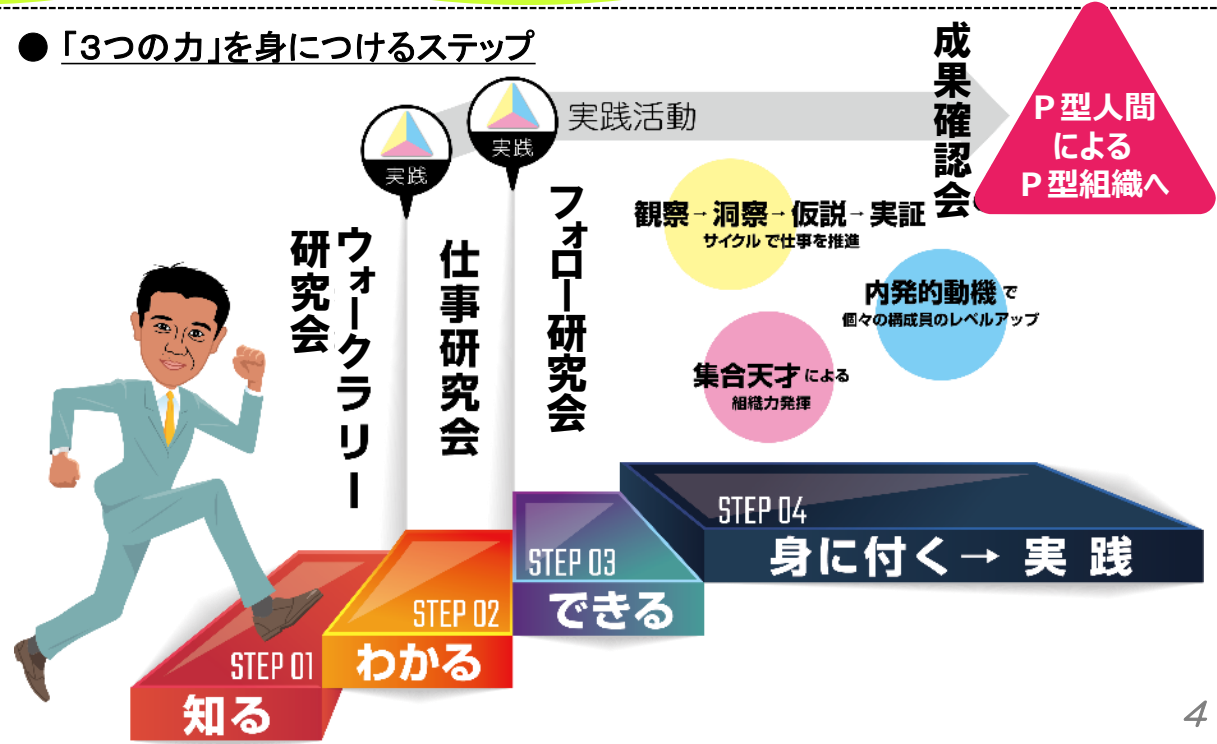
● 「3つの力」を身につけるステップ

実践活動

成果確認会

P型人間
による
P型組織へ

実践

実践

ウォークラリー研究会

仕事研究会

フォロー研究会

観察→洞察→仮説→実証
サイクルで仕事を推進

内発的動機で
個々の構成員のレベルアップ

集合天才による
組織力発揮

STEP 04
身に付く→ 実 践

STEP 03
できる

STEP 02
わかる

STEP 01
知る

4